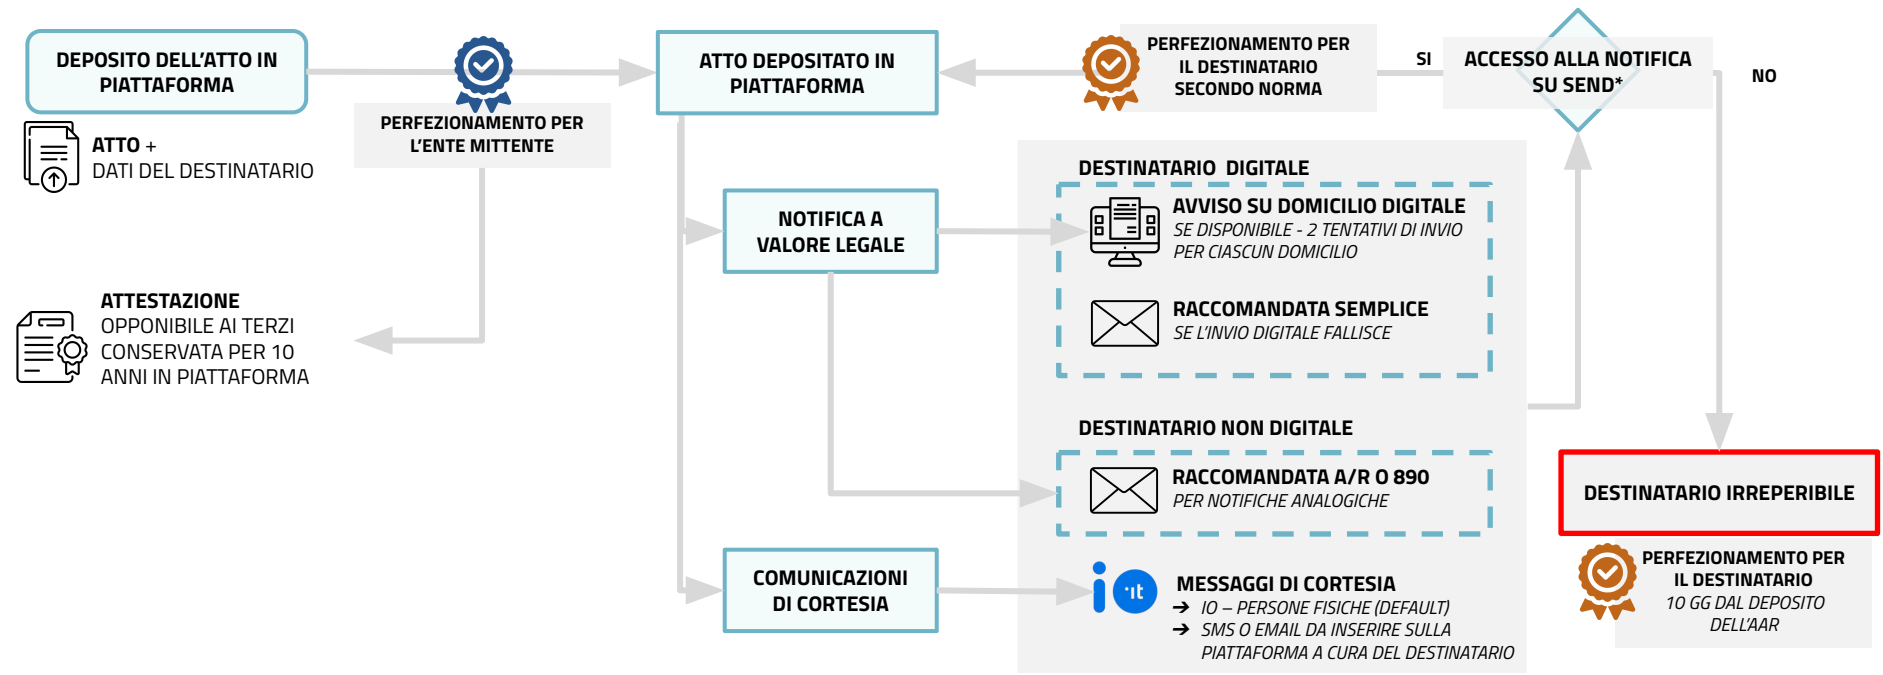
DEPOSITO DELL'ATTO IN PIATTAFORMA

ATTO + DATI DEL DESTINATARIO

PERFEZIONAMENTO PER L'ENTE MITTENTE

ATTO DEPOSITATO IN PIATTAFORMA

PERFEZIONAMENTO PER IL DESTINATARIO SECONDO NORMA

SI

ACCESSO ALLA NOTIFICA SU SEND*

NO

NOTIFICA A VALORE LEGALE

DESTINATARIO DIGITALE

AVVISO SU DOMICILIO DIGITALE
SE DISPONIBILE - 2 TENTATIVI DI INVIO PER CIASCUN DOMICILIO

RACCOMANDATA SEMPLICE
SE L'INVIO DIGITALE FALLISCE

ATTESTAZIONE
OPPONIBILE AI TERZI
CONSERVATA PER 10 ANNI IN PIATTAFORMA

DESTINATARIO NON DIGITALE

RACCOMANDATA A/R O 890
PER NOTIFICHE ANALOGICHE

DESTINATARIO IRREPERIBILE

COMUNICAZIONI DI CORTESIA

MESSAGGI DI CORTESIA
→ IO – PERSONE FISICHE (DEFAULT)
→ SMS O EMAIL DA INSERIRE SULLA PIATTAFORMA A CURA DEL DESTINATARIO

PERFEZIONAMENTO PER IL DESTINATARIO
10 GG DAL DEPOSITO DELL'AAR